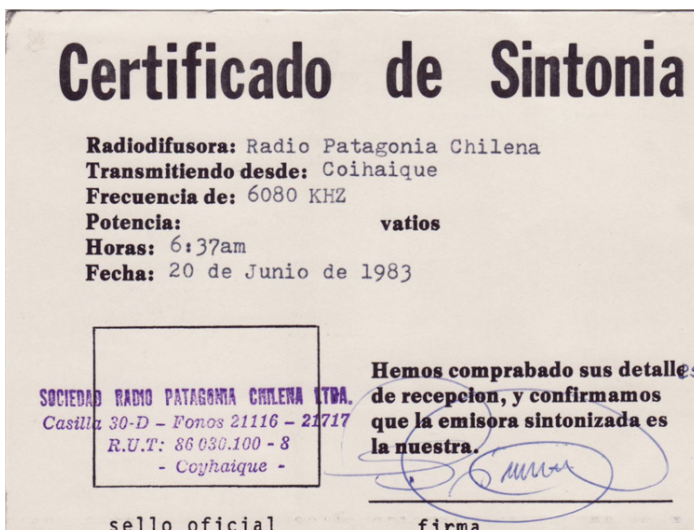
Certificado de Sintonia

Radiodifusora: Radio Patagonia Chilena
Transmitiendo desde: Coihaique
Frecuencia de: 6080 KHZ
Potencia: vatios
Horas: 6:37am
Fecha: 20 de Junio de 1983

SOCIEDAD RADIO PATAGONIA CHILENA LTDA.
Casilla 30-D – Fonos 21116 – 21717
R.U.T: 86 030.100 - 8
- Coyhaique -

Hemos comprabado sus detalles de recepcion, y confirmamos que la emisora sintonizada es la nuestra.

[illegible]

sello oficial

firma